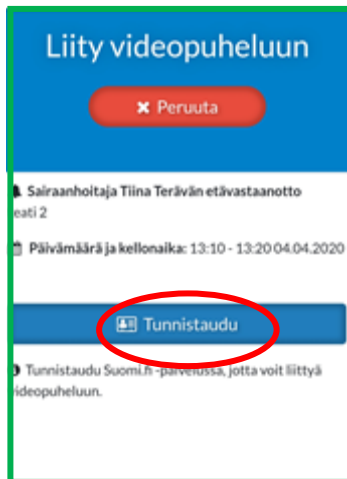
Liity videopuheluun

Peruuta

Sairaanhoitaja Tiina Terävän etävastaanotto
eati 2

Päivämäärä ja kellonaika: 13:10 - 13:20 04.04.2020

Tunnistaudu

Tunnistaudu Suomi.fi -palvelussa, jotta voit liittyä videopuheluun.